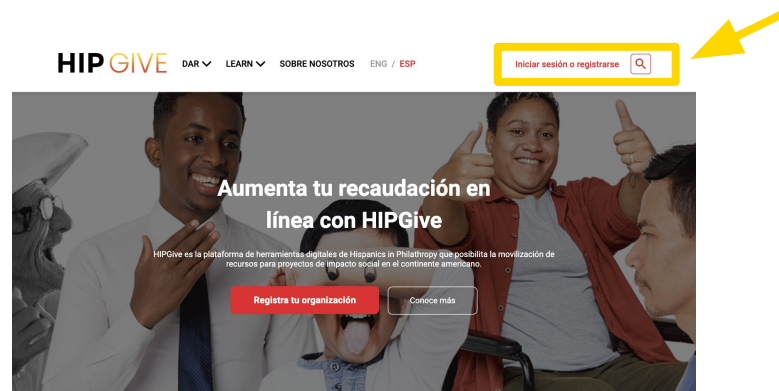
HIP GIVE DAR LEARN SOBRE NOSOTROS ENG / ESP

Iniciar sesión o registrarse

Aumenta tu recaudación en línea con HIPGive

HIPGive es la plataforma de herramientas digitales de Hispanics in Philathropy que posibilita la movilización de recursos para proyectos de impacto social en el continente americano.

Registra tu organización

Conoce más